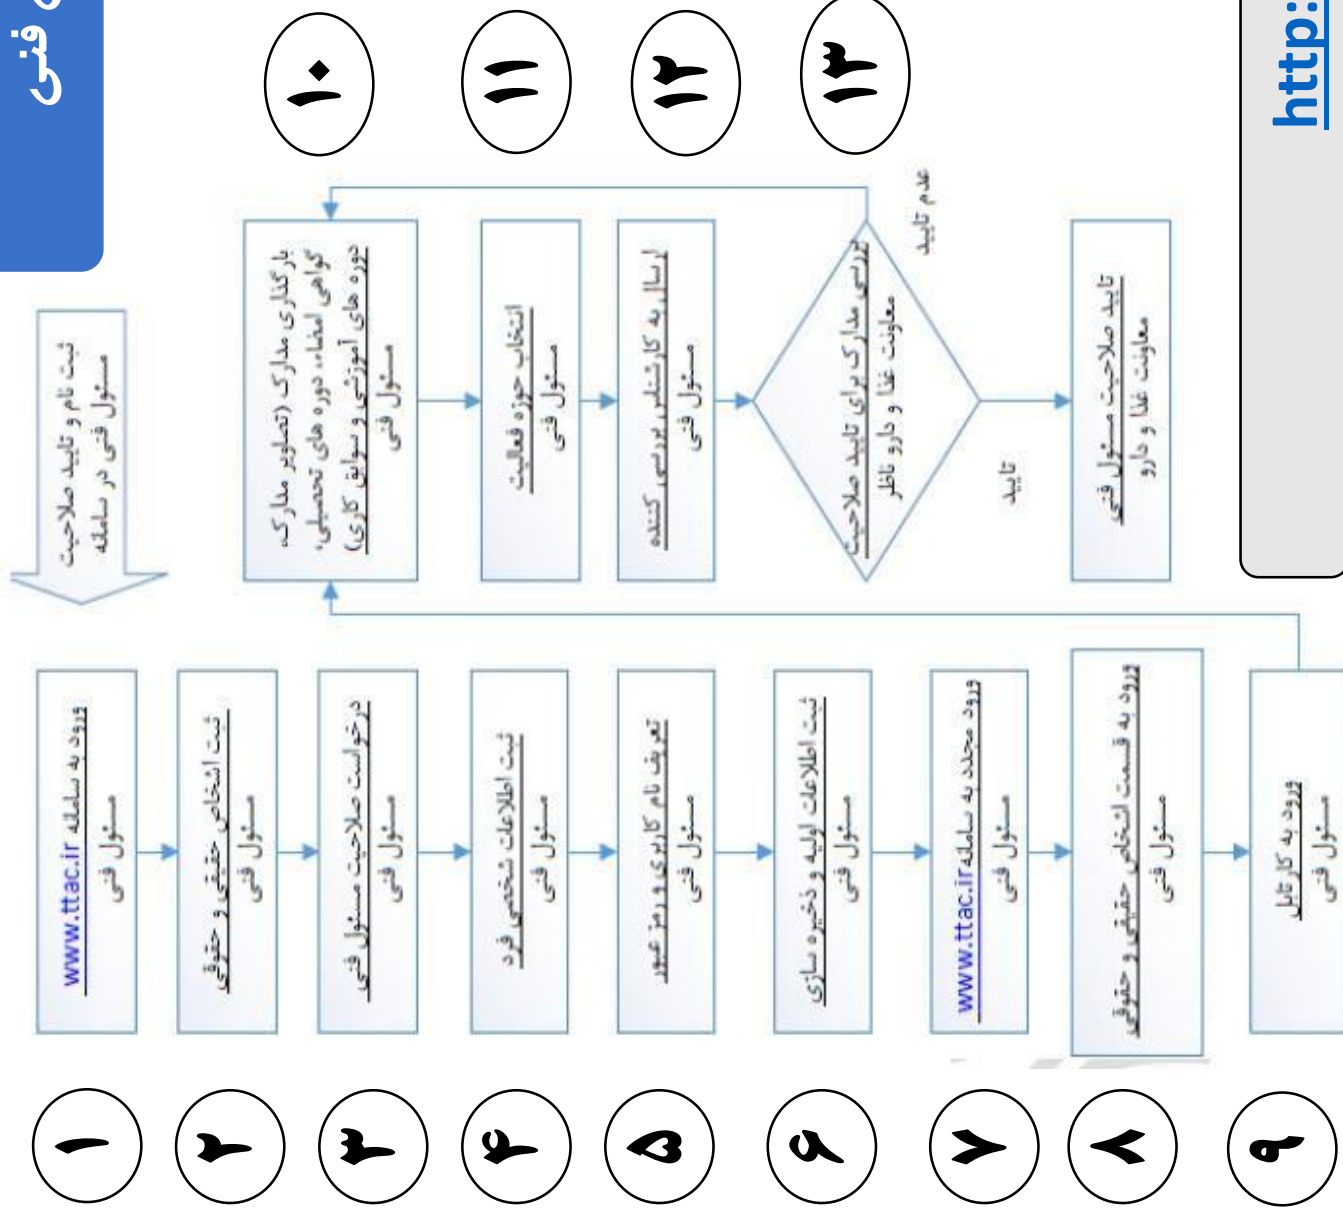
فنی

http:

ثبت نام و تایید صلاحیت مسئول فنی در سامانه

۱
ورود به سامانه www.ttac.ir
مسئول فنی

۲
ثبت اشخاص حقیقی و حقوقی
مسئول فنی

۳
درخواست صلاحیت مسئول فنی
مسئول فنی

۴
ثبت اطلاعات شخصی فرد
مسئول فنی

۵
تعریف نام کاربری و رمز عبور
مسئول فنی

۶
ثبت اطلاعات اولیه و ذخیره سازی
مسئول فنی

۷
ورود مجدد به سامانه www.ttac.ir
مسئول فنی

۸
ورود به قسمت اشخاص حقیقی و حقوقی
مسئول فنی

۹
ورود به کارتابل
مسئول فنی

۱۰
بارگذاری مدارک (تصاویر مدارک، گواهی امضاء، دوره های تحصیلی، دوره های آموزشی و سوابق کاری)
مسئول فنی

۱۱
انتخاب حوزه فعالیت
مسئول فنی

۱۲
ارسال به کارشناس بررسی کننده
مسئول فنی

۱۳
بررسی مدارک برای تایید صلاحیت
معاونت غذا و دارو ناظر

عدم تایید

تایید

تایید صلاحیت مسئول فنی
معاونت غذا و دارو